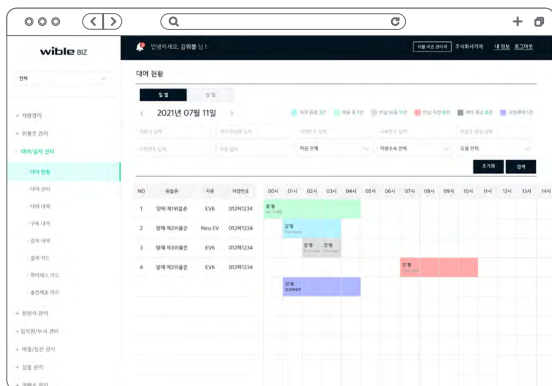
wible BIZ

안녕하세요, 김위블 님 !

이용 가이드 바로가기 | 주식회사위블 | 내 정보 | 로그아웃

전체

차량관리
위블존 관리
대여/일지 관리
대여 현황
대여 관리
대여 내역
구독 내역
결제 내역
결제 카드
하이패스 카드
충전카드 카드
회원사 관리
임직원/부서 관리
매출/정산 관리
설정 관리
계정 관리

대여 현황

일 별 | 월 별

‹ 2021년 07월 11일 ›

차량 운휴 고정 | 차량 운휴 기간 | 반납 운휴 기간 | 반납 지연 결론 | 예약 운휴 결론 | 위블존에서 대여

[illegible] | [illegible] | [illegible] | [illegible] | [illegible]
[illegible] | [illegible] | 차급 선택 | 차량모델 선택 | 모델 선택

초기화 | 검색

| NO | 위블존 | 차종 | 차량번호 |
|---|---|---|---|
| 1 | 영체 제1위블존 | EV6 | 01허1234 |
| 2 | 영체 제2위블존 | Niro EV | 01허1234 |
| 3 | 영체 제3위블존 | EV6 | 01허1234 |
| 4 | 영체 제2위블존 | EV6 | 01허1234 |

00시 01시 02시 03시 04시 05시 06시 07시 08시 09시 10시 11시 12시 13시 14시

김기동
김기동
김기동
김기동
김기동
김기동